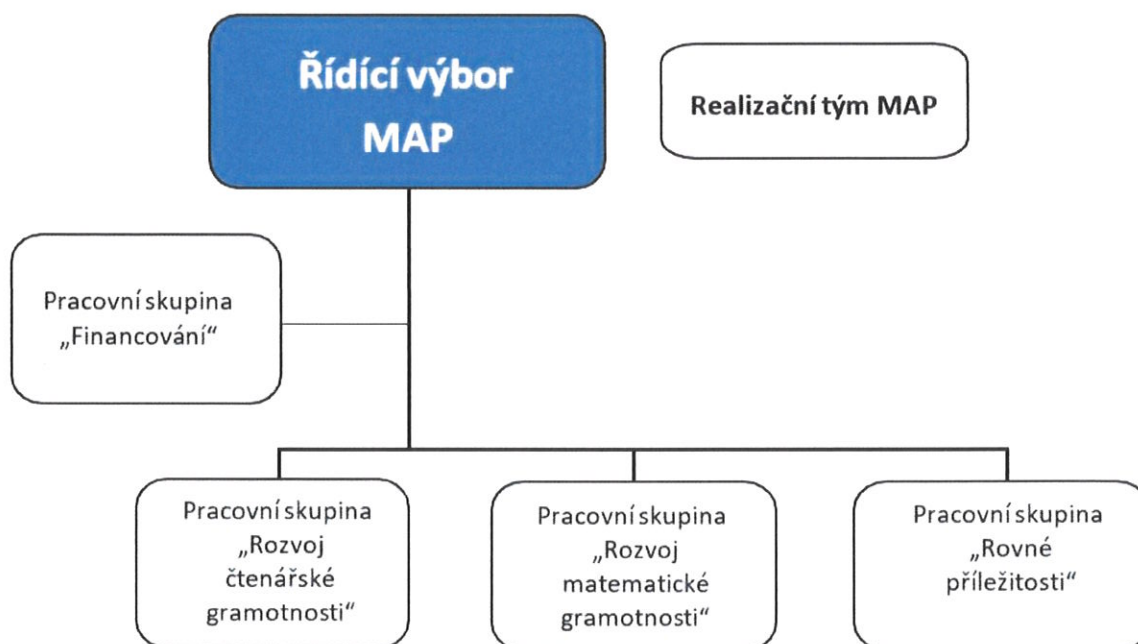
Řídící výbor MAP

Realizační tým MAP

Pracovní skupina „Financování“

Pracovní skupina „Rozvoj čtenářské gramotnosti“

Pracovní skupina „Rozvoj matematické gramotnosti“

Pracovní skupina „Rovné příležitosti“